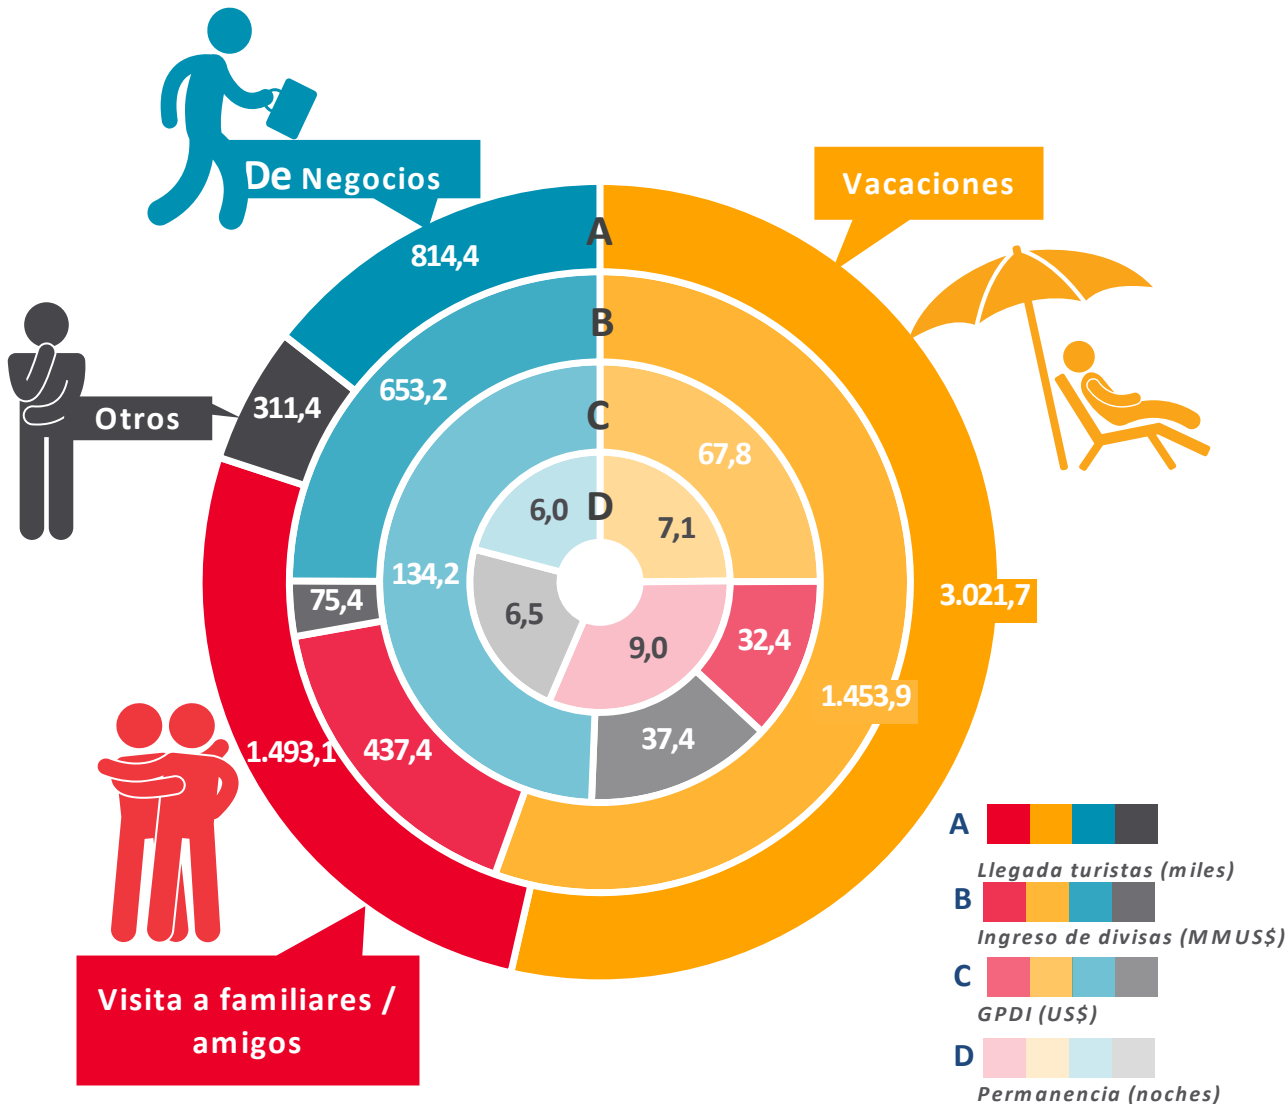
De Negocios

Vacaciones

Otros

Visita a familiares / amigos

A
B
C
D

814,4
653,2
311,4
67,8
6,0
7,1
134,2
75,4
6,5
9,0
32,4
3.021,7
1.453,9
1.493,1
437,4
37,4

A
Llegada turistas (miles)
B
Ingreso de divisas (MMUS$)
C
GPDI (US$)
D
Permanencia (noches)